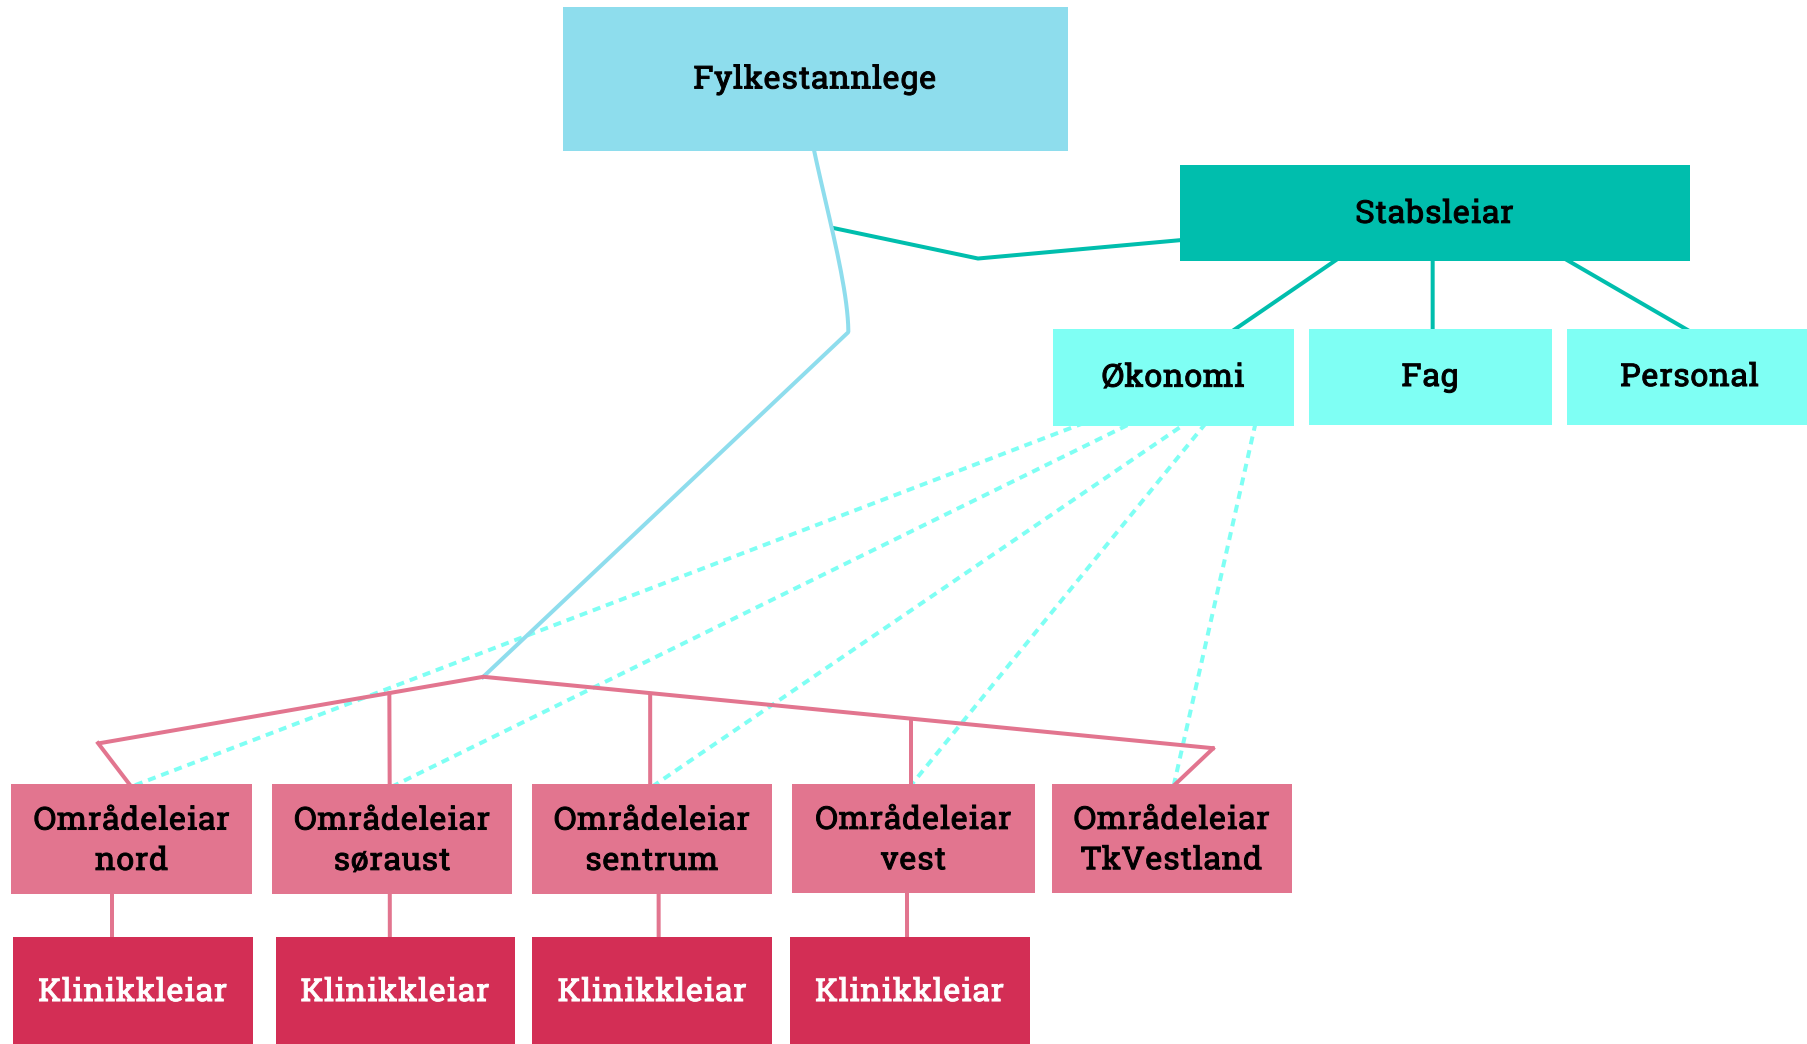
Fylkestannlege

Stabsleiar

Økonomi

Fag

Personal

Områdeleiar nord

Områdeleiar søraust

Områdeleiar sentrum

Områdeleiar vest

Områdeleiar TkVestland

Klinikkleiar

Klinikkleiar

Klinikkleiar

Klinikkleiar